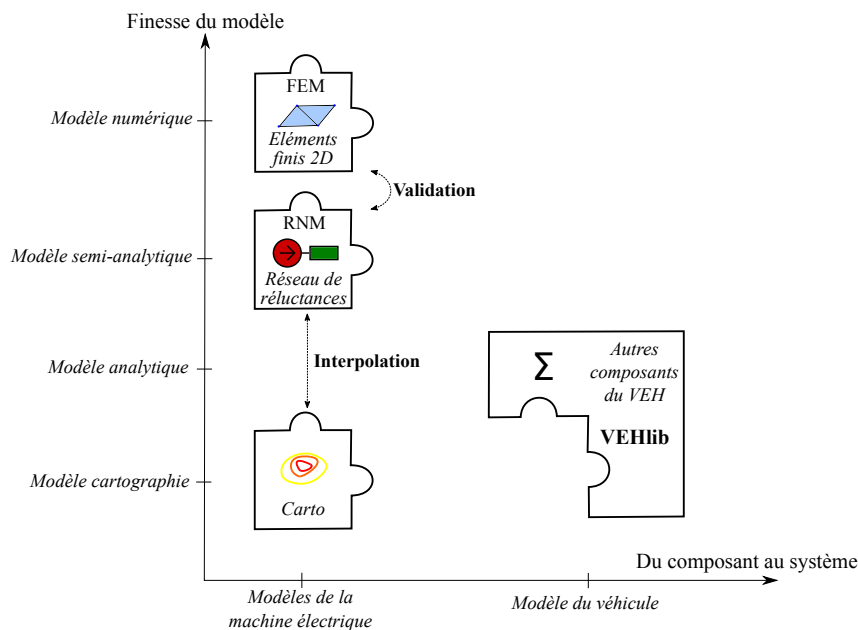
Finesse du modèle

Modèle numérique

Modèle semi-analytique

Modèle analytique

Modèle cartographie

FEM

Eléments finis 2D

Validation

RNM

Réseau de réluctances

Interpolation

Carto

$\Sigma$

Autres composants du VEH

VEHlib

Du composant au système

Modèles de la machine électrique

Modèle du véhicule